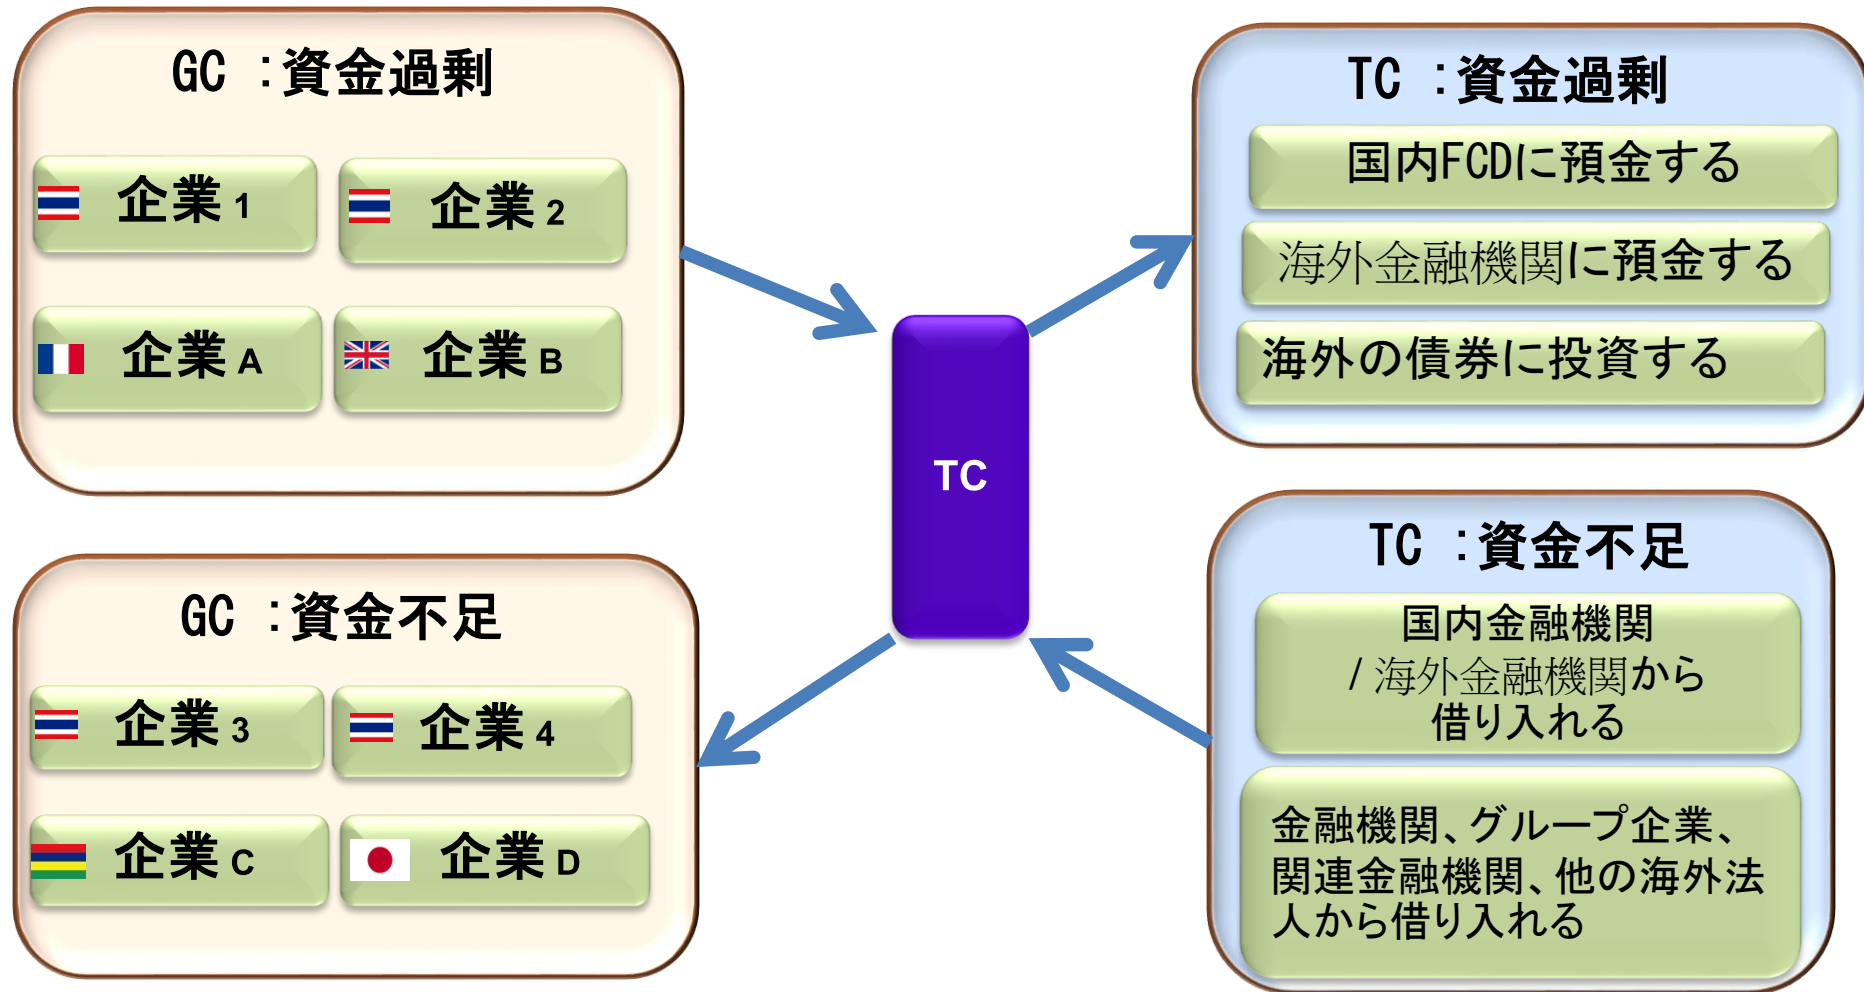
GC ：資金過剰

企業 1

企業 2

企業 A

企業 B

GC ：資金不足

企業 3

企業 4

企業 C

企業 D

TC

TC ：資金過剰

国内FCDに預金する

海外金融機関に預金する

海外の債券に投資する

TC ：資金不足

国内金融機関 / 海外金融機関から借り入れる

金融機関、グループ企業、関連金融機関、他の海外法人から借り入れる